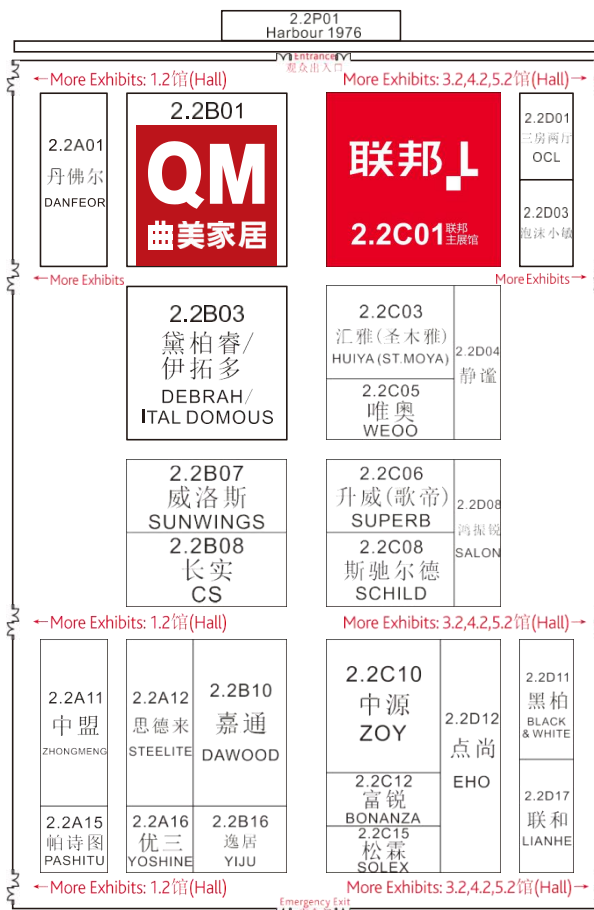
2.2P01
Harbour 1976

Entrance
观众出入口

←More Exhibits: 1.2馆(Hall)
More Exhibits: 3.2,4.2,5.2馆(Hall)→

2.2A01
丹佛尔
DANFEOR

2.2B01
QM
曲美家居

联邦
2.2C01 联邦主展馆

2.2D01
三房两厅
OCL

2.2D03
泡沫小鞅

←More Exhibits
More Exhibits→

2.2B03
黛柏睿/伊拓多
DEBRAH/ ITAL DOMOUS

2.2C03
汇雅(圣木雅)
HUIYA (ST.MOYA)

2.2D04
静谧

2.2C05
唯奥
WEOO

2.2B07
威洛斯
SUNWINGS

2.2B08
长实
CS

2.2C06
升威(歌帝)
SUPERB

2.2D08
鸿振锐
SALON

2.2C08
斯驰尔德
SCHILD

←More Exhibits: 1.2馆(Hall)
More Exhibits: 3.2,4.2,5.2馆(Hall)→

2.2A11
中盟
ZHONGMENG

2.2A12
思德来
STEELITE

2.2B10
嘉通
DAWOOD

2.2C10
中源
ZOY

2.2D12
点尚
EHO

2.2D11
黑柏
BLACK & WHITE

2.2C12
富锐
BONANZA

2.2C15
松霖
SOLEX

2.2D17
联和
LIANHE

2.2A15
帕诗图
PASHITU

2.2A16
优三
YOSHINE

2.2B16
逸居
YIJU

←More Exhibits: 1.2馆(Hall)
Emergency Exit
More Exhibits: 3.2,4.2,5.2馆(Hall)→